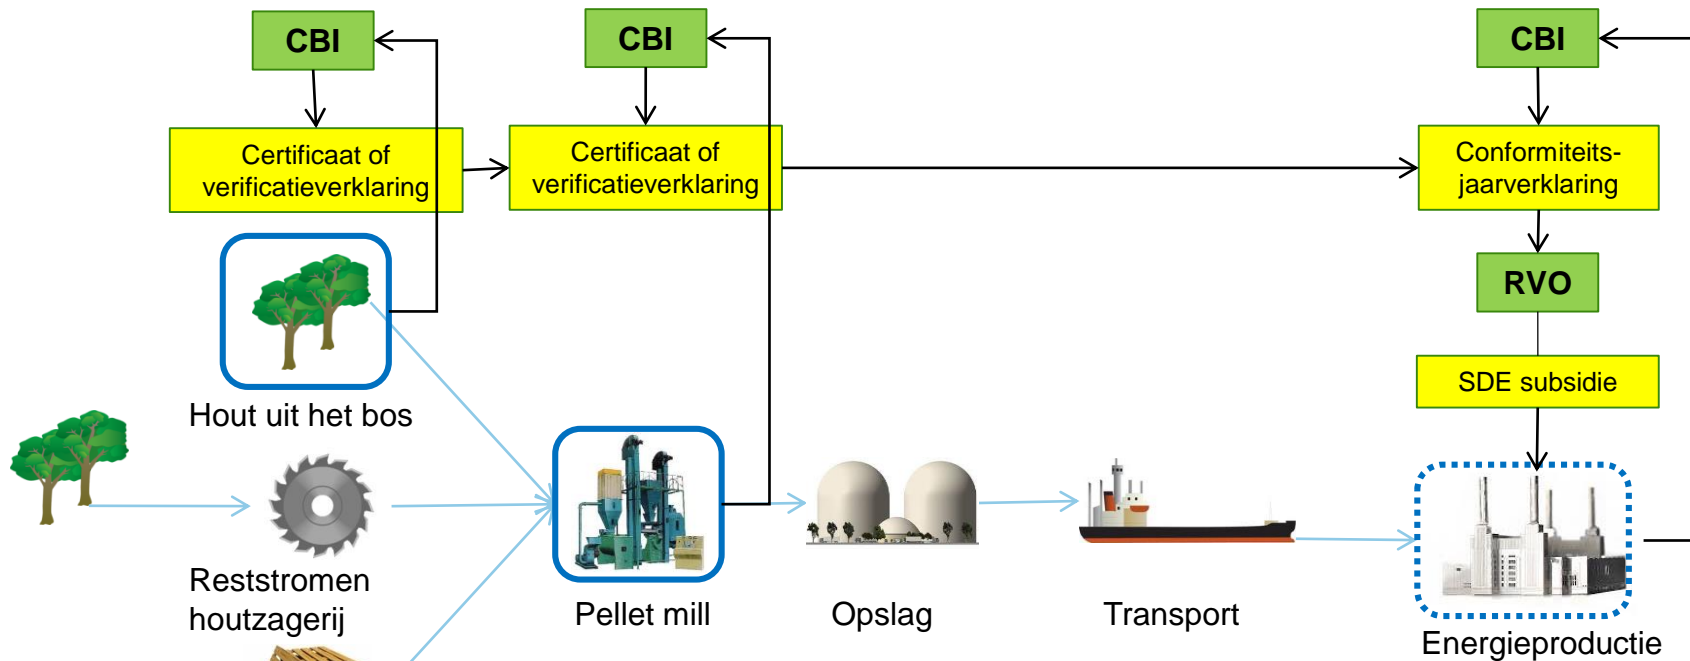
CBI

Certificaat of verificatieverklaring

CBI

Certificaat of verificatieverklaring

CBI

Conformiteitsjaarverklaring

RVO

SDE subsidie

Hout uit het bos

Reststromen houtzagerij

Pellet mill

Opslag

Transport

Energieproductie